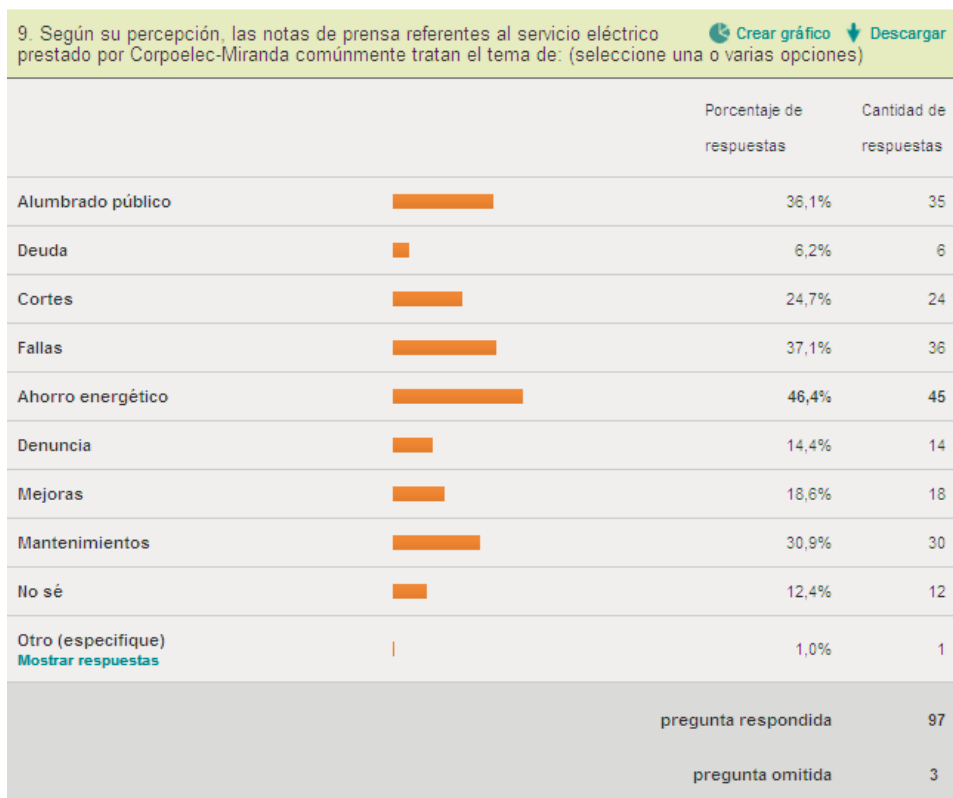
9. Según su percepción, las notas de prensa referentes al servicio eléctrico prestado por Corpoelec-Miranda comúnmente tratan el tema de: (seleccione una o varias opciones)

Crear gráfico  Descargar

| | Porcentaje de respuestas | Cantidad de respuestas |
|---|---|---|
| Alumbrado público | 36,1% | 35 |
| Deuda | 6,2% | 6 |
| Cortes | 24,7% | 24 |
| Fallas | 37,1% | 36 |
| Ahorro energético | 46,4% | 45 |
| Denuncia | 14,4% | 14 |
| Mejoras | 18,6% | 18 |
| Mantenimientos | 30,9% | 30 |
| No sé | 12,4% | 12 |
| Otro (especifique) Mostrar respuestas | 1,0% | 1 |
| | pregunta respondida | 97 |
| | pregunta omitida | 3 |